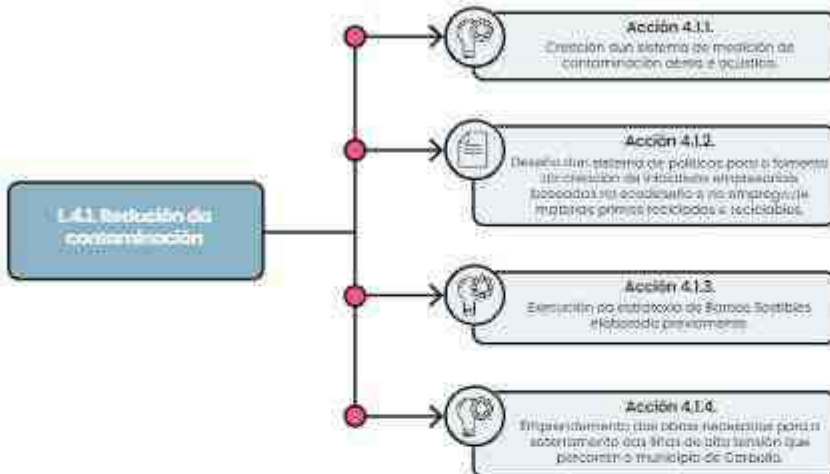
L.4.1. Redución da contaminación

Acción 4.1.1.
Creación dun sistema de medición de contaminación aérea e acústica.

Acción 4.1.2.
Deseño dun sistema de políticas para o fomento da creación de industrias empresariais baseadas no ecodeseño e no emprego de materias primas recicladas e reciclables.

Acción 4.1.3.
Execución da estratexia de Barrios Sostibles elaborada previamente.

Acción 4.1.4.
Emprendemento das obras necesarias para o soterramento das liñas de alta tensión que percorren o municipio de Carballo.